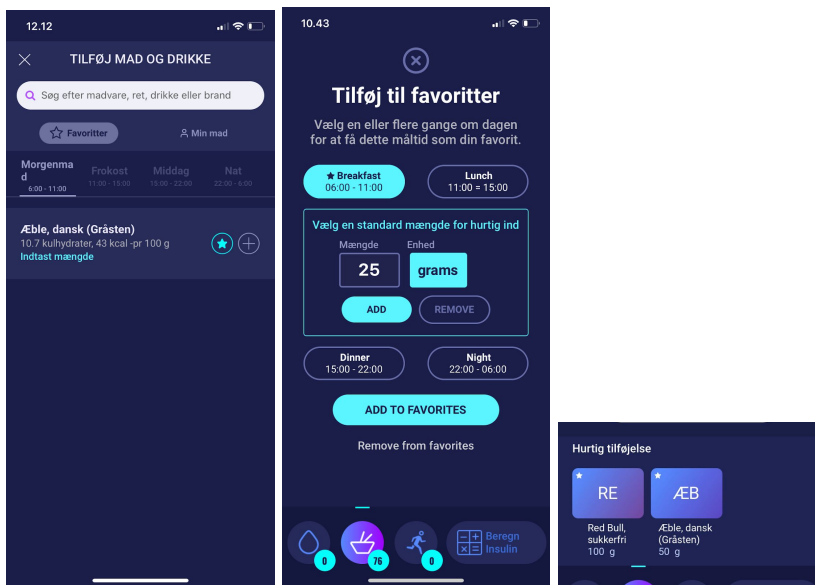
12.12

TILFØJ MAD OG DRIKKE

Søg efter madvare, ret, drikke eller brand

Favoritter

Min mad

Morgenmad
6:00 - 11:00

Frokost
11:00 - 15:00

Middag
15:00 - 22:00

Nat
22:00 - 6:00

Æble, dansk (Gråsten)
10.7 kulhydrater, 43 kcal -pr 100 g
Indtast mængde

10.43

Tilføj til favoritter

Vælg en eller flere gange om dagen for at få dette måltid som din favorit.

Breakfast
06:00 - 11:00

Lunch
11:00 = 15:00

Vælg en standard mængde for hurtig ind

Mængde

Enhed

25

grams

ADD

REMOVE

Dinner
15:00 - 22:00

Night
22:00 - 06:00

ADD TO FAVORITES

Remove from favorites

0

76

0

Beregn Insulin

Hurtig tilføjelse

RE

ÆB

Red Bull, sukkerfri
100 g

Æble, dansk (Gråsten)
50 g